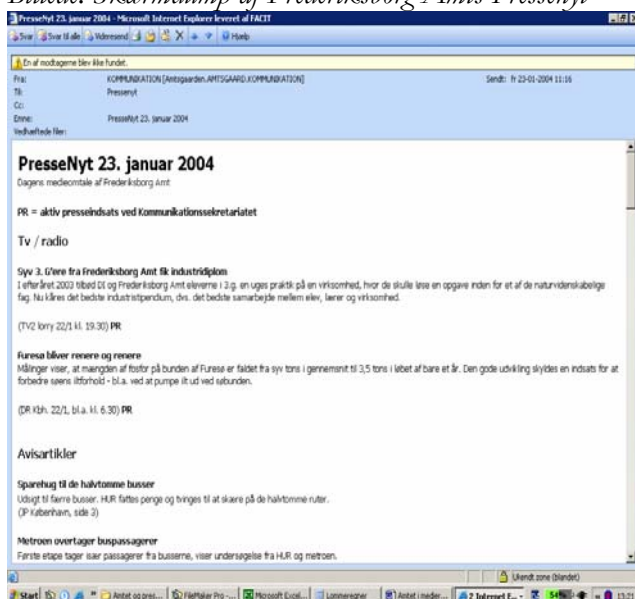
Billede: Skærmdump af Frederiksborg Amts Pressenyt

PresseNyt 23. januar 2004 - Microsoft Internet Explorer leveret af FACIT

Svar | Svar til alle | Videresend | Hjælp

En af modtagerne blev ikke fundet.

Fra: KOMMUNIKATION [Amtsgaarden.AMTSGAARD.KOMMUNIKATION]
Sendt: fr 23-01-2004 11:16
Til: Pressenyt
Cc:
Emne: PresseNyt 23. januar 2004
Vedhæftede filer:

PresseNyt 23. januar 2004

Dagens medieomtale af Frederiksborg Amt

PR = aktiv presseindsats ved Kommunikationssekretariatet

Tv / radio

Syv 3. G'ere fra Frederiksborg Amt fik industridiplom

I efteråret 2003 tilbød DI og Frederiksborg Amt eleverne i 3.g. en uges praktik på en virksomhed, hvor de skulle løse en opgave inden for et af de naturvidenskabelige fag. Nu kåres det bedste industristipendium, dvs. det bedste samarbejde mellem elev, lærer og virksomhed.

(TV2 lorry 22/1 kl. 19.30) PR

Furesø bliver renere og renere

Målinger viser, at mængden af fosfor på bunden af Furesø er faldet fra syv tons i gennemsnit til 3,5 tons i løbet af bare et år. Den gode udvikling skyldes en indsats for at forbedre søens iltforhold - bl.a. ved at pumpe ilt ud ved søbunden.

(DR Kbh. 22/1, bl.a. kl. 6.30) PR

Avisartikler

Sparehug til de halvtomme busser

Udsigt til færre busser. HUR fattes penge og tvinges til at skære på de halvtomme ruter.
(JP København, side 3)

Metroen overtager buspassagerer

Første etape tager især passagerer fra busserne, viser undersøgelse fra HUR og metroen.

Ukendt zone (blandet)

Start | Amtet og pres... | FileMaker Pro -... | Microsoft Excel... | Lommeregner | Amtet i medier... | 2 Internet E... | 13:21